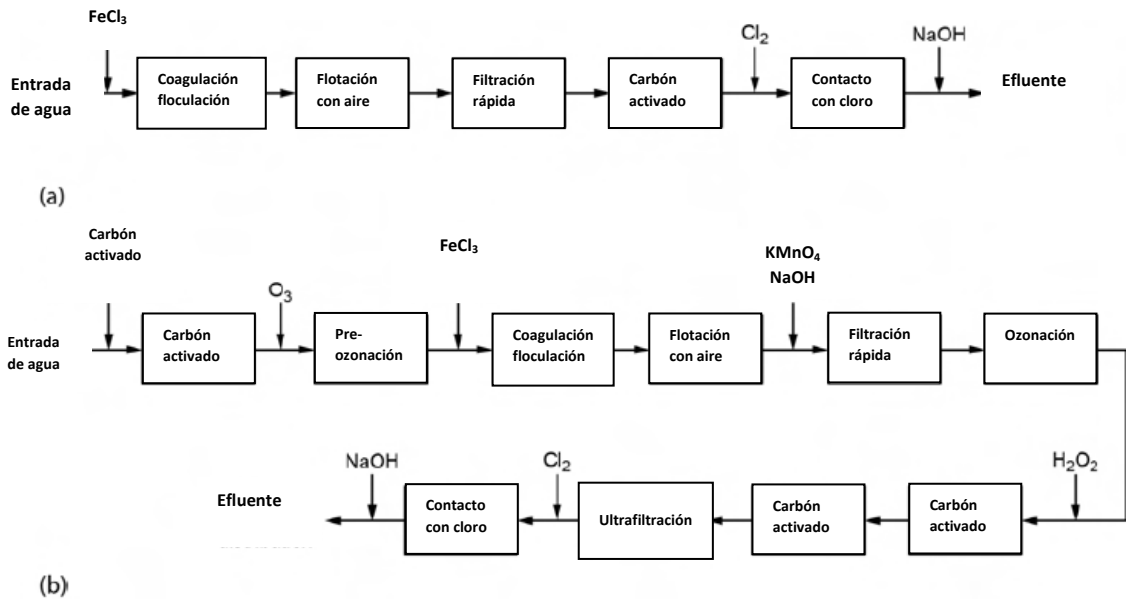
$FeCl_3$

Entrada de agua

Coagulación floculación

Flotación con aire

Filtración rápida

Carbón activado

$Cl_2$

Contacto con cloro

NaOH

Efluente

(a)

Carbón activado

Entrada de agua

Carbón activado

$O_3$

Pre-ozonación

$FeCl_3$

Coagulación floculación

Flotación con aire

$KMnO_4$
NaOH

Filtración rápida

Ozonación

$H_2O_2$

Carbón activado

Carbón activado

Ultrafiltración

$Cl_2$

Contacto con cloro

NaOH

Efluente

(b)